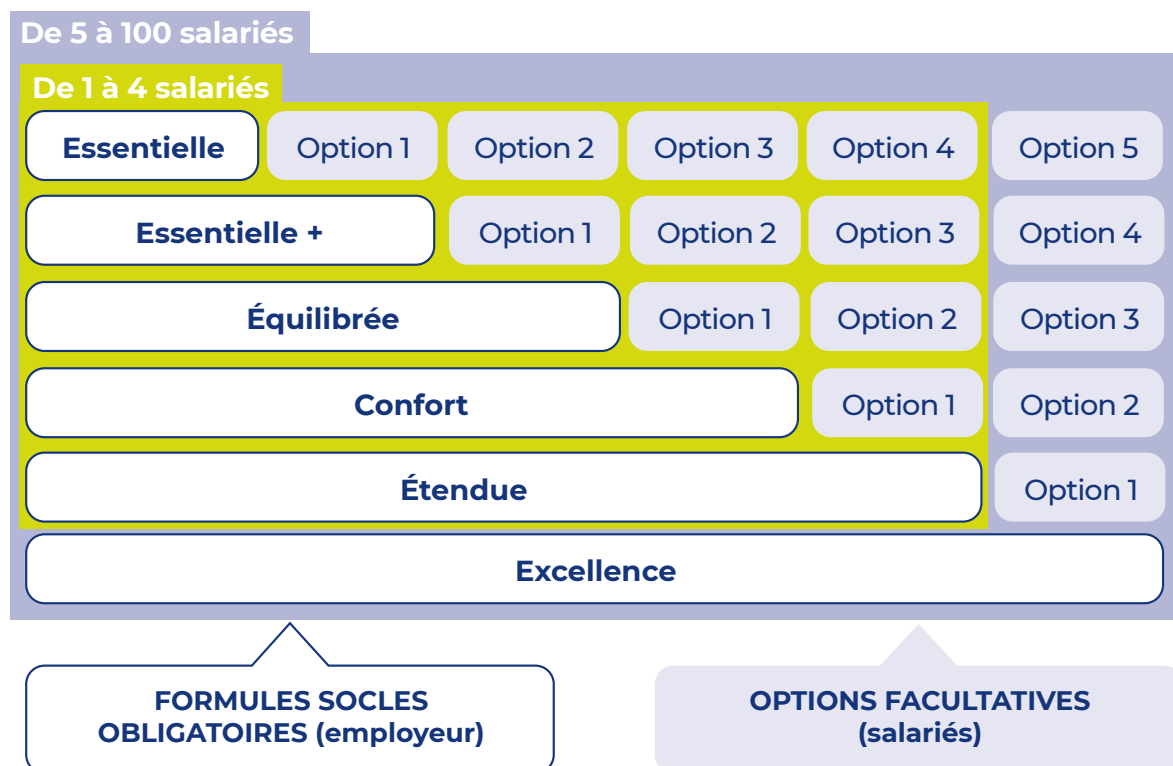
De 5 à 100 salariés

De 1 à 4 salariés

| Essentielle | Option 1 | Option 2 | Option 3 | Option 4 | Option 5 |
|---|---|---|---|---|---|
| Essentielle + | Option 1 | Option 2 | Option 3 | Option 4 | |
| Équilibrée | Option 1 | Option 2 | Option 3 | | |
| Confort | Option 1 | Option 2 | | | |
| Étendue | Option 1 | | | | |
| Excellence | | | | | |

FORMULES SOCLES OBLIGATOIRES (employeur)

OPTIONS FACULTATIVES (salariés)